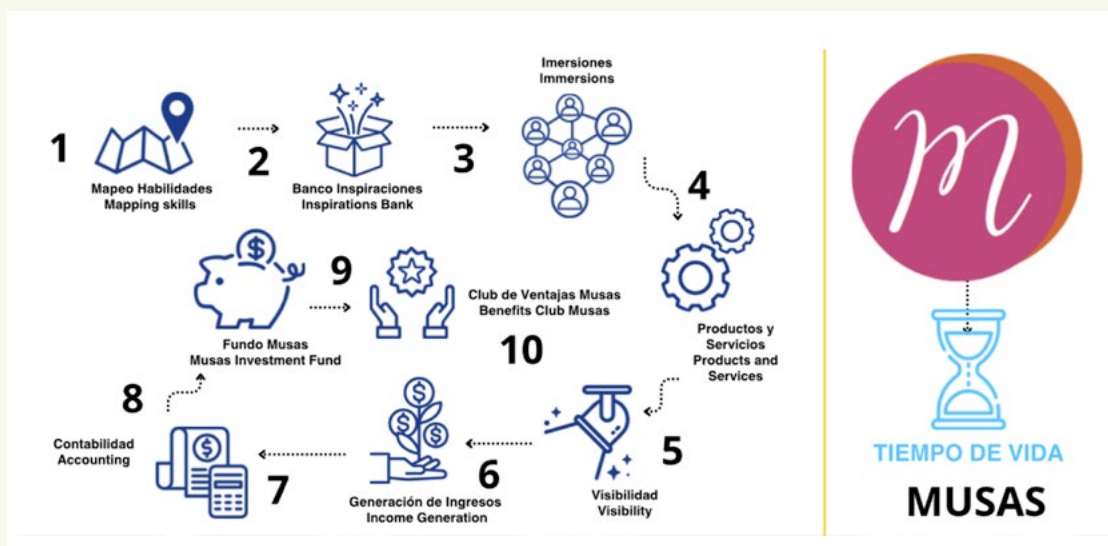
1

Mapeo Habilidades
Mapping skills

2

Banco Inspiraciones
Inspirations Bank

3

Imersiones
Immersions

4

Productos y Servicios
Products and Services

5

Visibilidad
Visibility

6

Generación de Ingresos
Income Generation

7

Contabilidad
Accounting

8

Fundo Musas
Musas Investment Fund

9

Club de Ventajas Musas
Benefits Club Musas

10

m

TIEMPO DE VIDA

MUSAS